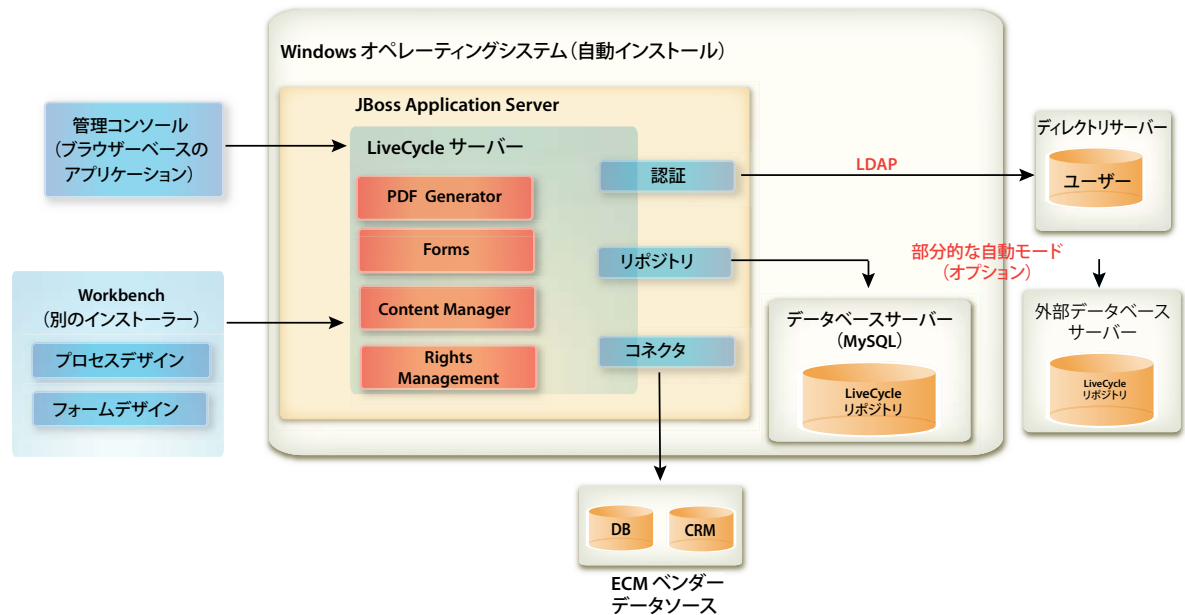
Windows オペレーティングシステム（自動インストール）

JBoss Application Server

管理コンソール（ブラウザーベースのアプリケーション）

LiveCycle サーバー

PDF Generator

Forms

Content Manager

Rights Management

認証

リポジトリ

コネクタ

LDAP

ディレクトリサーバー

ユーザー

部分的な自動モード（オプション）

Workbench（別のインストーラー）

プロセスデザイン

フォームデザイン

データベースサーバー（MySQL）

LiveCycle リポジトリ

外部データベースサーバー

LiveCycle リポジトリ

DB

CRM

ECM ベンダーデータソース